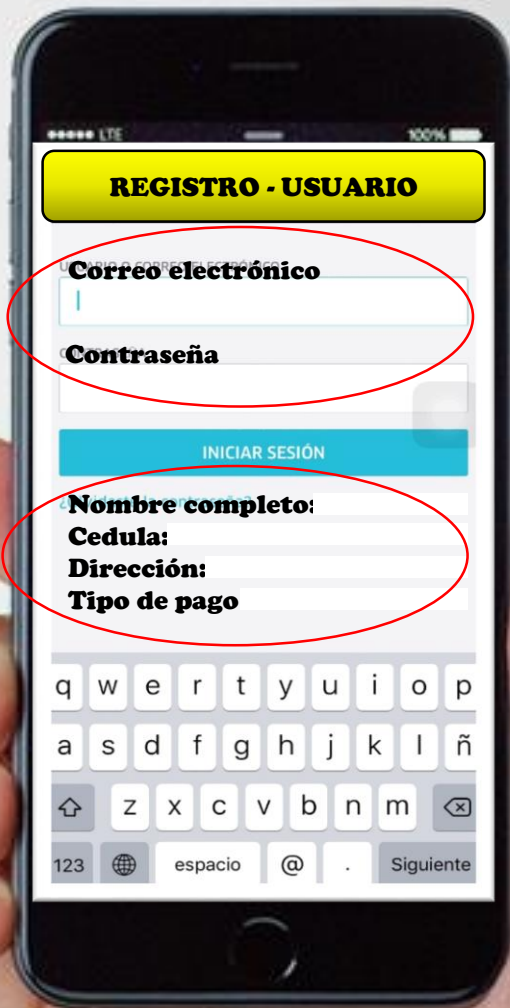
●●●●● LTE 100%

REGISTRO - USUARIO

Correo electrónico

Contraseña

INICIAR SESIÓN

Nombre completo:
Cedula:
Dirección:
Tipo de pago

q w e r t y u i o p
a s d f g h j k l ñ
z x c v b n m
123 espacio @ . Siguiente